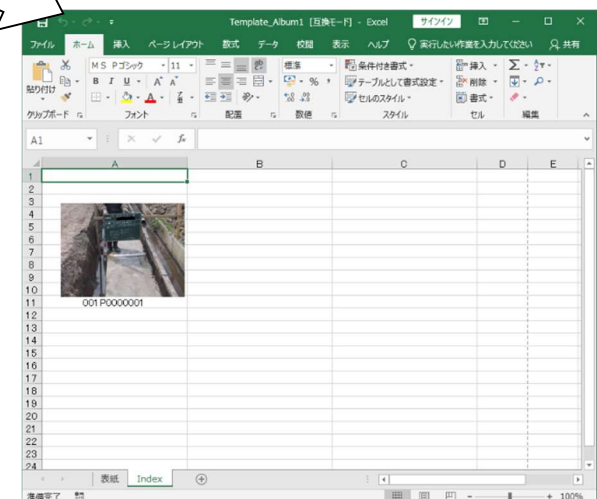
Template_Album1 [互換モード] - Excel サインイン

ファイル ホーム 挿入 ページレイアウト 数式 データ 校閲 表示 ヘルプ 実行したい作業を入力してください 共有

貼り付け MS Pゴシック 11 A A 標準 % , 条件付き書式 テーブルとして書式設定 セルのスタイル 挿入 削除 書式

クリップボード フォント 配置 数値 スタイル セル 編集

A1 fx

| | A | B | C | D | E |
|---|---|---|---|---|---|
| 1 | | | | | |
| 2 | | | | | |
| 3 | | | | | |
| 4 | | | | | |
| 5 | | | | | |
| 6 | | | | | |
| 7 | | | | | |
| 8 | | | | | |
| 9 | | | | | |
| 10 | | | | | |
| 11 | 001 P0000001 | | | | |
| 12 | | | | | |
| 13 | | | | | |
| 14 | | | | | |
| 15 | | | | | |
| 16 | | | | | |
| 17 | | | | | |
| 18 | | | | | |
| 19 | | | | | |
| 20 | | | | | |
| 21 | | | | | |
| 22 | | | | | |
| 23 | | | | | |
| 24 | | | | | |

表紙 Index

準備完了 + 100%